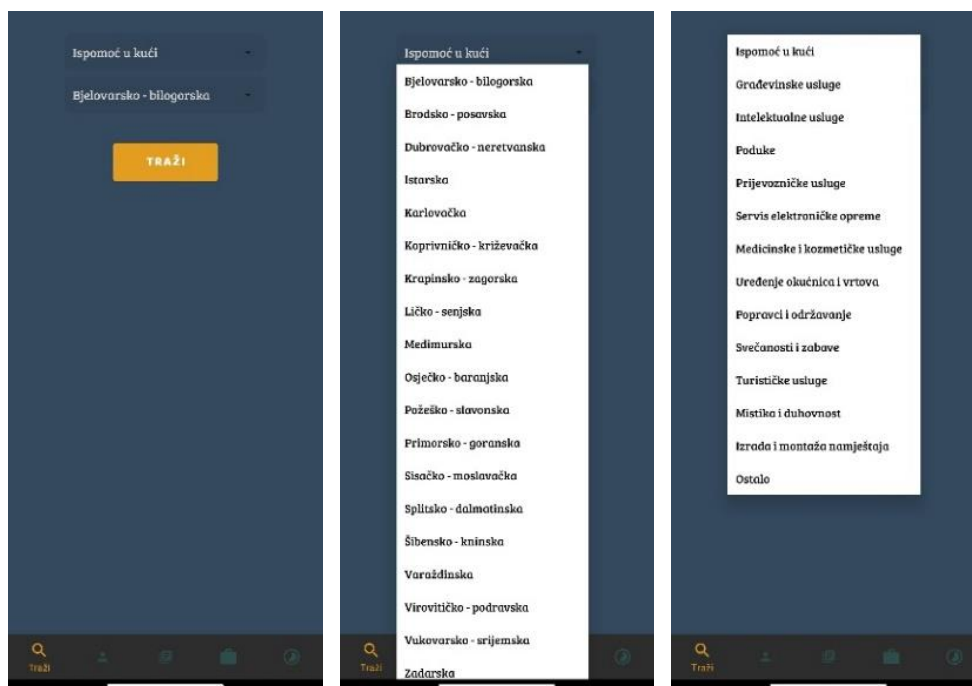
Ispomoć u kući

Bjelovarsko - bilogorska

TRAŽI

Traži

Ispomoć u kući

Bjelovarsko - bilogorska
Brodsko - posavska
Dubrovačko - neretvanska
Istarska
Karlovačka
Koprivničko - križevačka
Krapinsko - zagorska
Ličko - senjska
Međimurska
Osječko - baranjska
Požeško - slavonska
Primorsko - goranska
Sisačko - moslavačka
Splitsko - dalmatinska
Šibensko - kninska
Varaždinska
Virovitičko - podravska
Vukovarsko - srijemska
Zadarska

Traži

Ispomoć u kući
Građevinske usluge
Intelektualne usluge
Poduke
Prijevozničke usluge
Servis elektroničke opreme
Medicinske i kozmetičke usluge
Uređenje okućnica i vrtova
Popravci i održavanje
Svečanosti i zabave
Turističke usluge
Mistika i duhovnost
Izrada i montaža namještaja
Ostalo

Traži